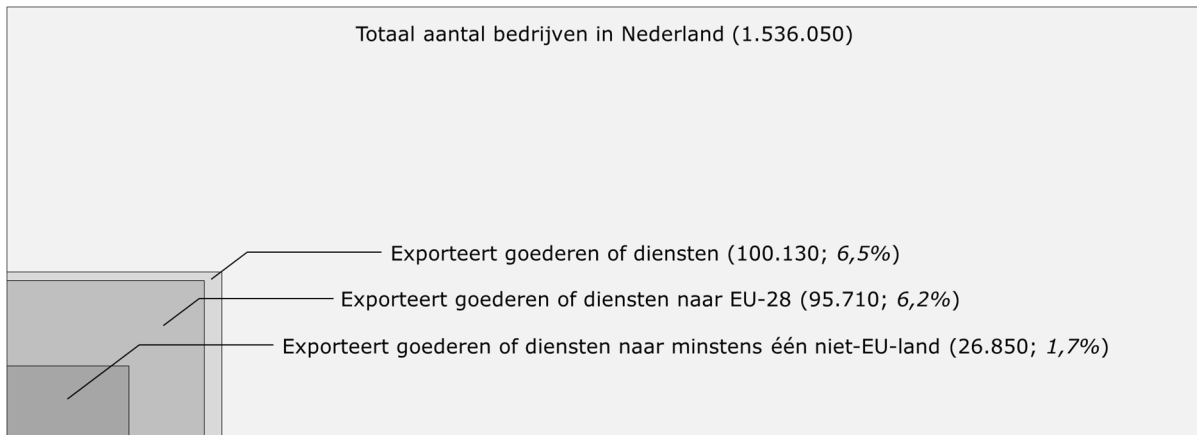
Totaal aantal bedrijven in Nederland (1.536.050)

Exporteert goederen of diensten (100.130; 6,5%)

Exporteert goederen of diensten naar EU-28 (95.710; 6,2%)

Exporteert goederen of diensten naar minstens één niet-EU-land (26.850; 1,7%)